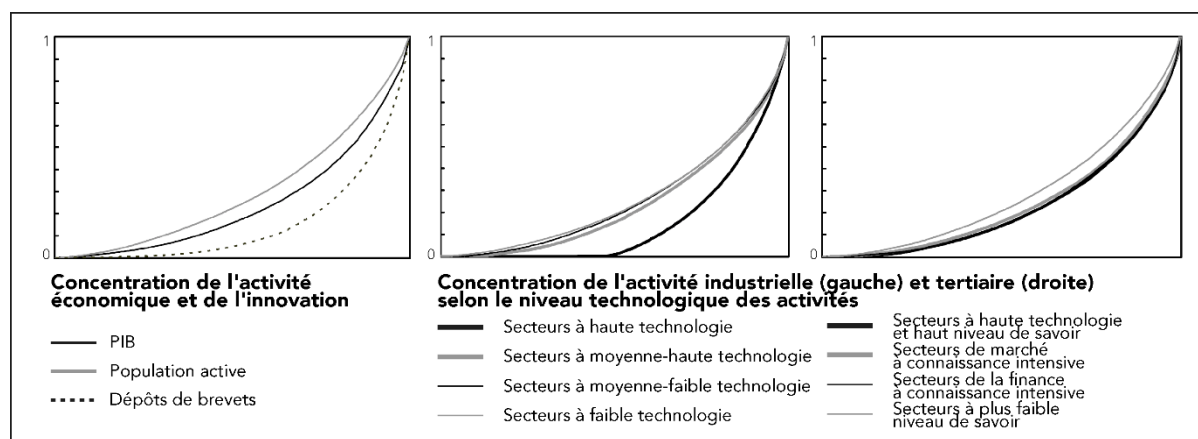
1
0
1
0
1
0

Concentration de l'activité économique et de l'innovation

PIB
Population active
Dépôts de brevets

Concentration de l'activité industrielle (gauche) et tertiaire (droite) selon le niveau technologique des activités

Secteurs à haute technologie
Secteurs à moyenne-haute technologie
Secteurs à moyenne-faible technologie
Secteurs à faible technologie

Secteurs à haute technologie et haut niveau de savoir
Secteurs de marché à connaissance intensive
Secteurs de la finance à connaissance intensive
Secteurs à plus faible niveau de savoir